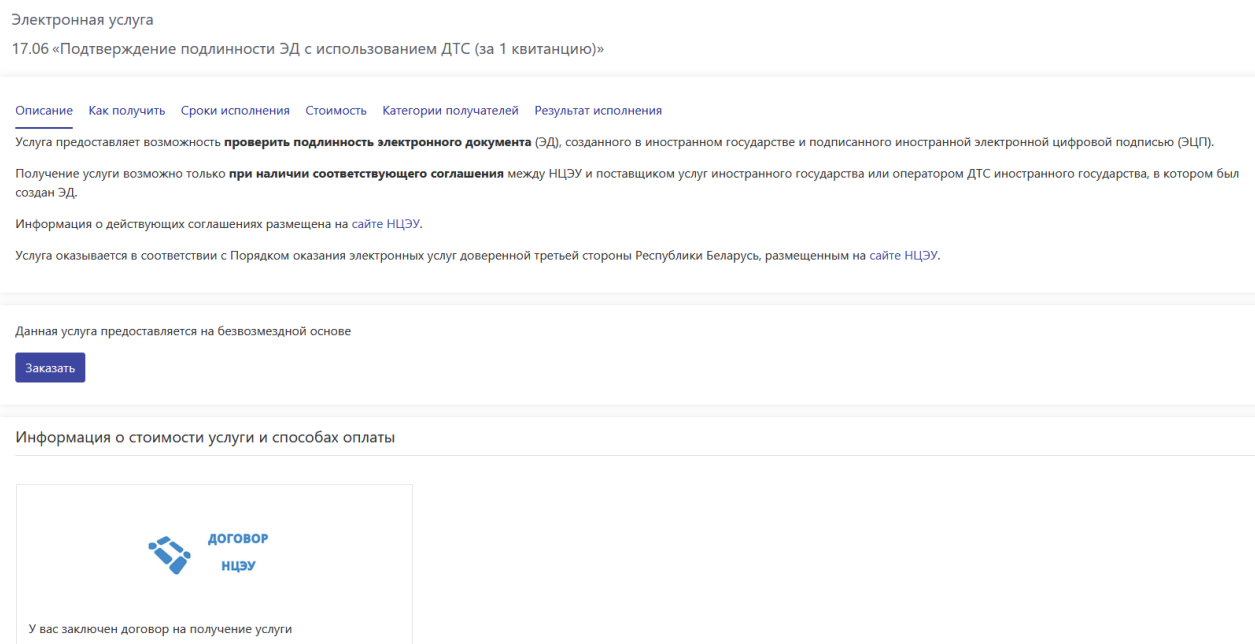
Электронная услуга

17.06 «Подтверждение подлинности ЭД с использованием ДТС (за 1 квитанцию)»

Описание Как получить Сроки исполнения Стоимость Категории получателей Результат исполнения

Услуга предоставляет возможность **проверить подлинность электронного документа** (ЭД), созданного в иностранном государстве и подписанного иностранной электронной цифровой подписью (ЭЦП).

Получение услуги возможно только **при наличии соответствующего соглашения** между НЦЭУ и поставщиком услуг иностранного государства или оператором ДТС иностранного государства, в котором был создан ЭД.

Информация о действующих соглашениях размещена на сайте НЦЭУ.

Услуга оказывается в соответствии с Порядком оказания электронных услуг доверенной третьей стороны Республики Беларусь, размещенным на сайте НЦЭУ.

Данная услуга предоставляется на безвозмездной основе

Заказать

Информация о стоимости услуги и способах оплаты

ДОГОВОР
НЦЭУ

У вас заключен договор на получение услуги